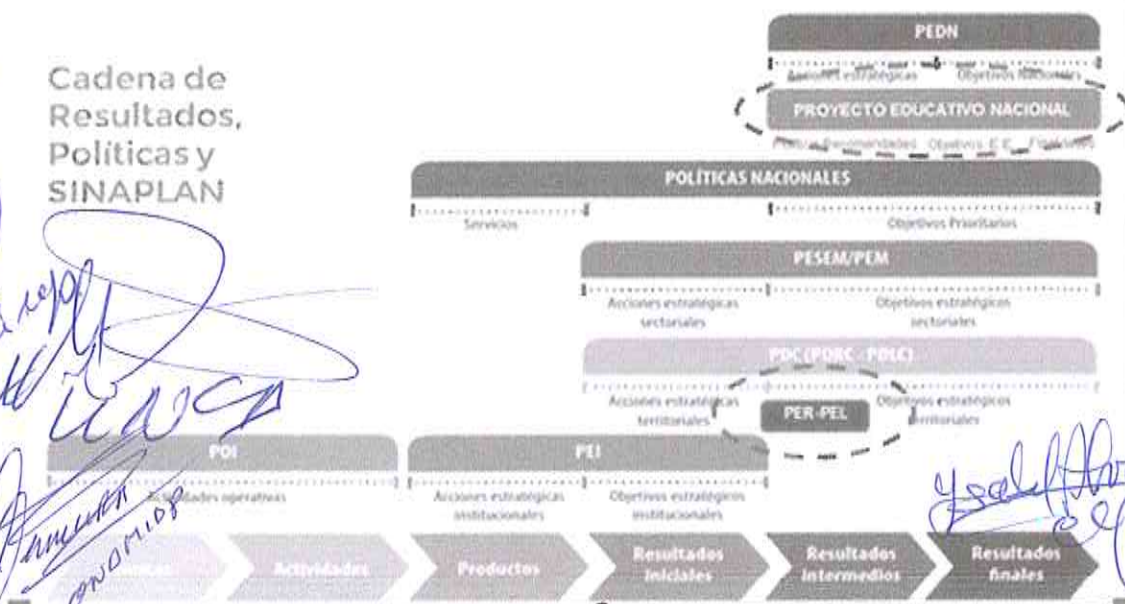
Cadena de Resultados, Políticas y SINAPLAN

PEDN

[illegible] estratégicas Objetivos Nacionales

PROYECTO EDUCATIVO NACIONAL

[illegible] Objetivos E.E. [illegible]

POLÍTICAS NACIONALES

Servicios

Objetivos Prioritarios

PESEM/PEM

Acciones estratégicas sectoriales

Objetivos estratégicos sectoriales

PDC (PDRC - PDLC)

Acciones estratégicas territoriales

PER-PEL

Objetivos estratégicos territoriales

POI

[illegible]tividades operativas

PEI

Acciones estratégicas institucionales

Objetivos estratégicos institucionales

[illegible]

Actividades

Productos

Resultados iniciales

Resultados intermedios

Resultados finales

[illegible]